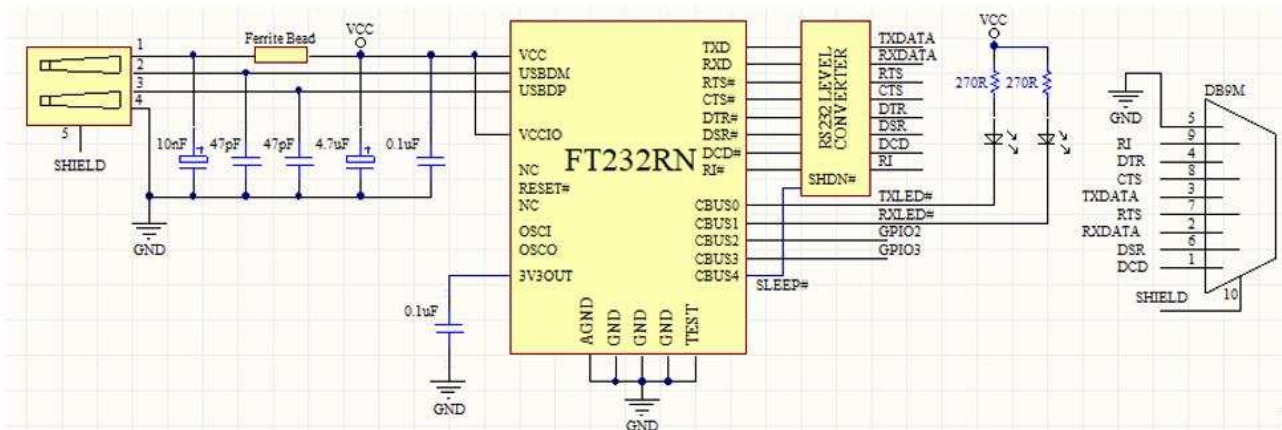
1
2
3
4
5
SHIELD
Ferrite Bead
VCC
10nF
47pF
47pF
4.7uF
0.1uF
GND
VCC
USBDM
USBDP
VCCIO
NC
RESET#
NC
OSCI
OSCO
3V3OUT
FT232RN
TXD
RXD
RTS#
CTS#
DTR#
DSR#
DCD#
RI#
CBUS0
CBUS1
CBUS2
CBUS3
CBUS4
AGND
GND
GND
GND
TEST
0.1uF
GND
GND
RS232 LEVEL CONVERTER
SHDN#
TXDATA
RXDATA
RTS
CTS
DTR
DSR
DCD
RI
TXLED#
RXLED#
GPIO2
GPIO3
SLEEP#
VCC
270R
270R
GND
DB9M
5
9
4
8
3
7
2
6
1
10
RI
DTR
CTS
TXDATA
RTS
RXDATA
DSR
DCD
SHIELD